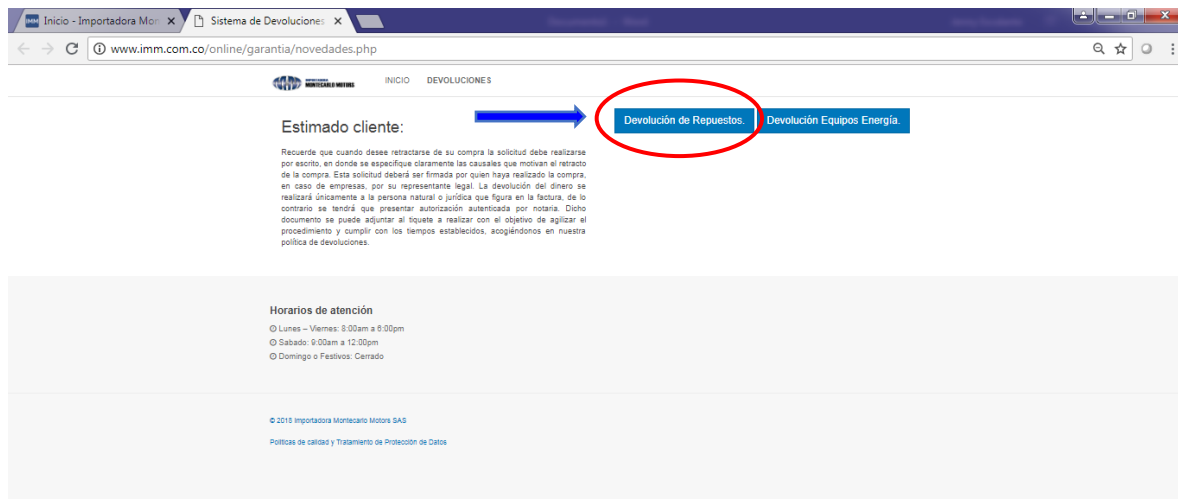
Inicio - Importadora Mon
Sistema de Devoluciones

www.imm.com.co/online/garantia/novedades.php

IMPORTADORA MONTECARLO MOTORS
INICIO DEVOLUCIONES

Devolución de Repuestos. Devolución Equipos Energía.

Estimado cliente:

Recuerde que cuando desee retractarse de su compra la solicitud debe realizarse por escrito, en donde se especifique claramente las causales que motivan el retracto de la compra. Esta solicitud deberá ser firmada por quien haya realizado la compra, en caso de empresas, por su representante legal. La devolución del dinero se realizará únicamente a la persona natural o jurídica que figura en la factura, de lo contrario se tendrá que presentar autorización autenticada por notaria. Dicho documento se puede adjuntar al tiquete a realizar con el objetivo de agilizar el procedimiento y cumplir con los tiempos establecidos, acogiéndonos en nuestra politica de devoluciones.

Horarios de atención

Lunes – Viernes: 8:00am a 6:00pm
Sabado: 9:00am a 12:00pm
Domingo o Festivos: Cerrado

© 2018 Importadora Montecarlo Motors SAS

Politicas de calidad y Tratamiento de Protección de Datos